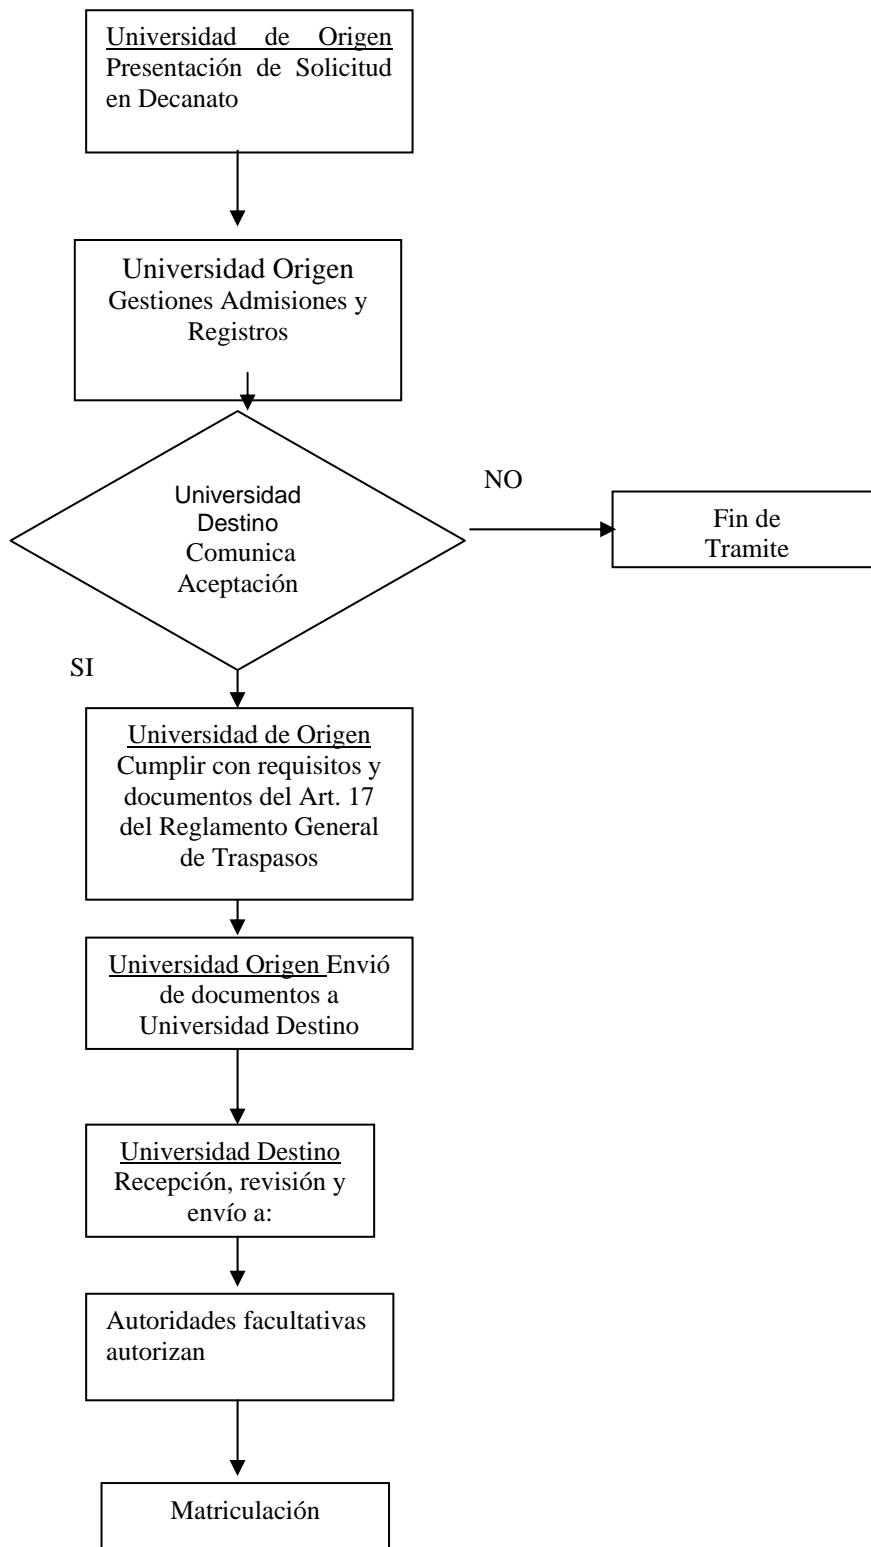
Universidad de Origen Presentación de Solicitud en Decanato

Universidad Origen Gestiones Admisiones y Registros

Universidad Destino Comunica Aceptación

NO

Fin de Tramite

SI

Universidad de Origen Cumplir con requisitos y documentos del Art. 17 del Reglamento General de Traspasos

Universidad Origen Envió de documentos a Universidad Destino

Universidad Destino Recepción, revisión y envío a:

Autoridades facultativas autorizan

Matriculación